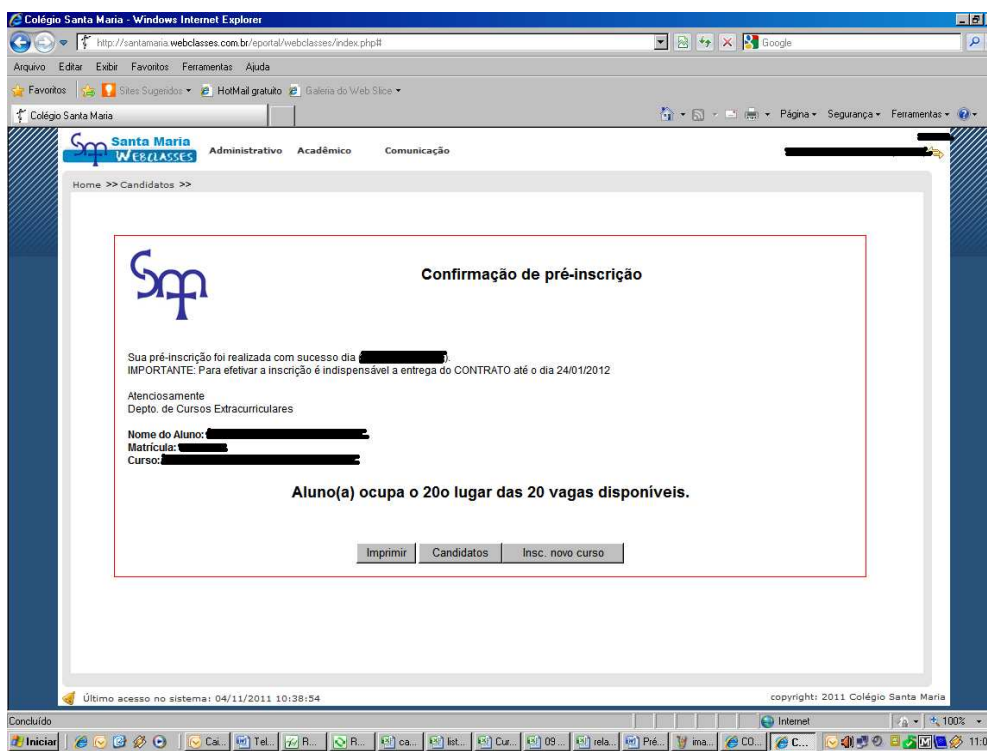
Colégio Santa Maria - Windows Internet Explorer

http://santamaria.webclasses.com.br/eportal/webclasses/index.php#

Google

Arquivo Editar Exibir Favoritos Ferramentas Ajuda

Favoritos Sites Sugeridos HotMail gratuito Galeria do Web Slice

Colégio Santa Maria

Página Segurança Ferramentas

Santa Maria WEBCLASSES Administrativo Acadêmico Comunicação

Home >> Candidatos >>

Confirmação de pré-inscrição

Sua pré-inscrição foi realizada com sucesso dia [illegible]).
IMPORTANTE: Para efetivar a inscrição é indispensável a entrega do CONTRATO até o dia 24/01/2012

Atenciosamente
Depto. de Cursos Extracurriculares

Nome do Aluno: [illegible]
Matrícula: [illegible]
Curso: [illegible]

Aluno(a) ocupa o 20o lugar das 20 vagas disponíveis.

Imprimir Candidatos Insc. novo curso

Último acesso no sistema: 04/11/2011 10:38:54

copyright: 2011 Colégio Santa Maria

Concluído

Internet

100%

Iniciar Cai... Tel... R... R... ca... list... Cur... 09... rela... Pré... ima... CO... C... 11:0